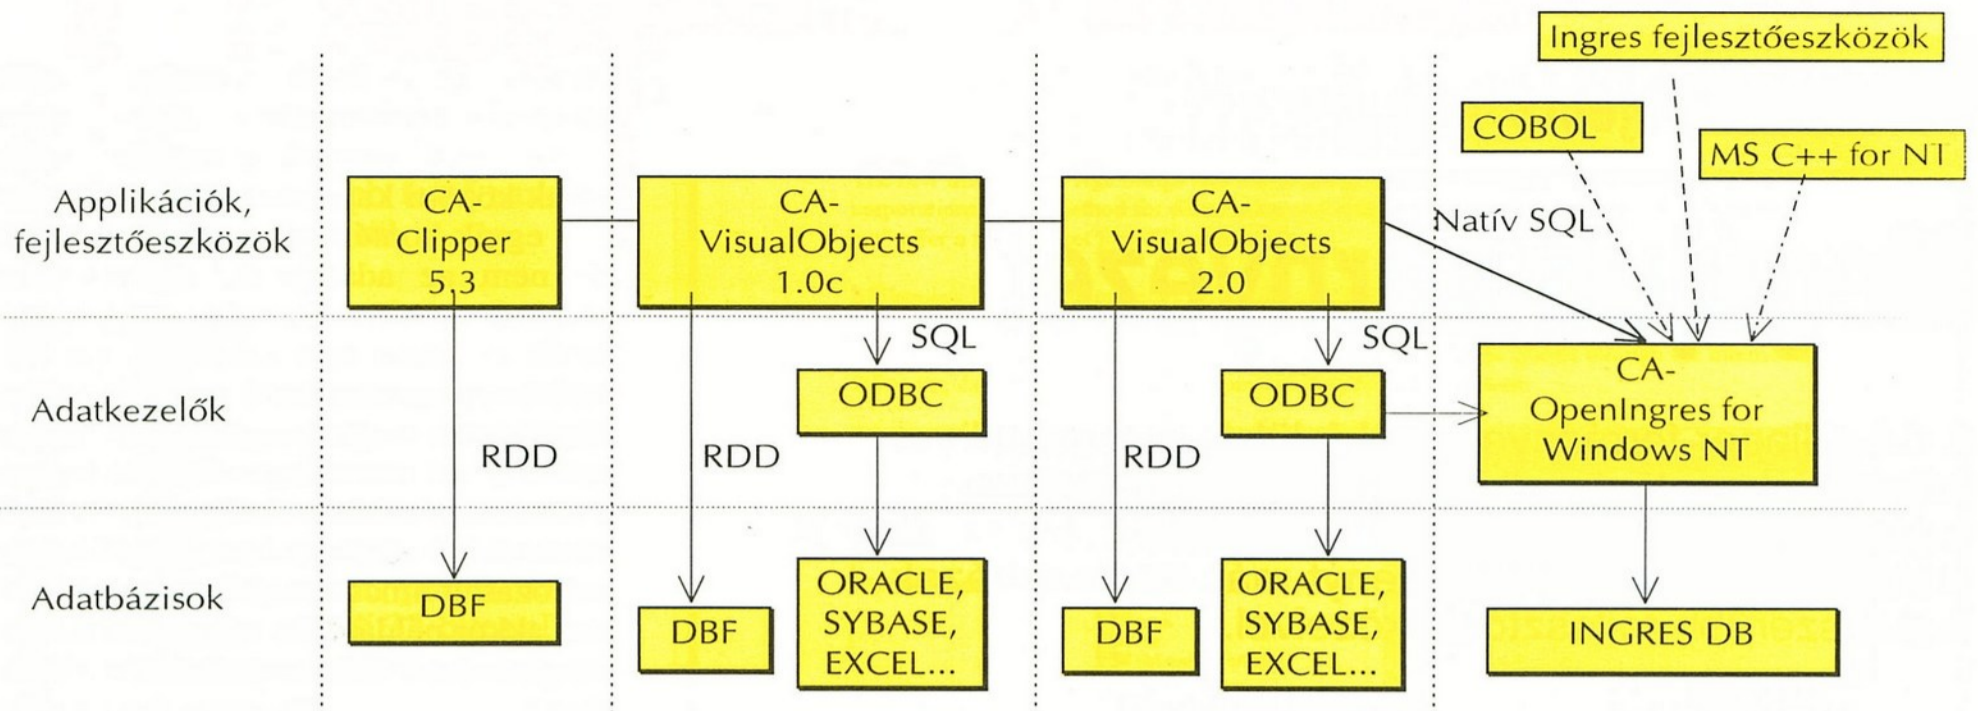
Ingres fejlesztőeszközök

COBOL

MS C++ for NT

Applikációk, fejlesztőeszközök

CA-Clipper 5.3

CA-VisualObjects 1.0c

CA-VisualObjects 2.0

Natív SQL

SQL

SQL

Adatkezelők

ODBC

ODBC

CA-OpenIngres for Windows NT

RDD

RDD

RDD

Adatbázisok

DBF

DBF

ORACLE, SYBASE, EXCEL...

DBF

ORACLE, SYBASE, EXCEL...

INGRES DB